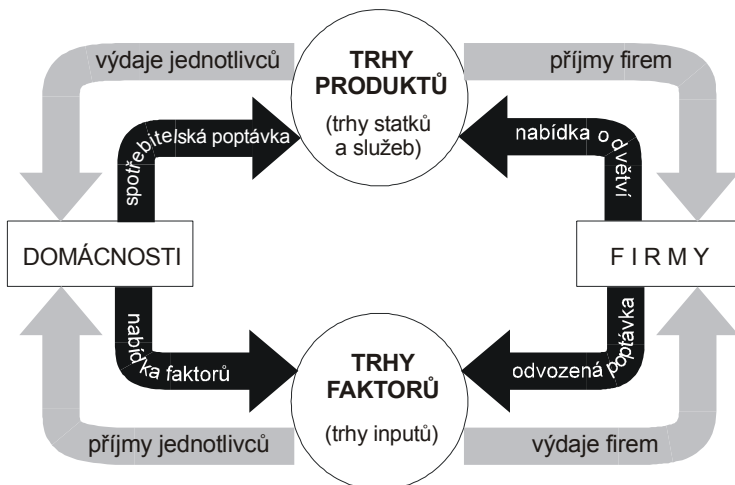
výdaje jednotlivců

TRHY PRODUKTŮ

(trhy statků a služeb)

příjmy firem

spotřebitelská poptávka

nabídka odvětví

DOMÁCNOSTI

F I R M Y

nabídka faktorů

odvozená poptávka

TRHY FAKTORŮ

(trhy inputů)

příjmy jednotlivců

výdaje firem